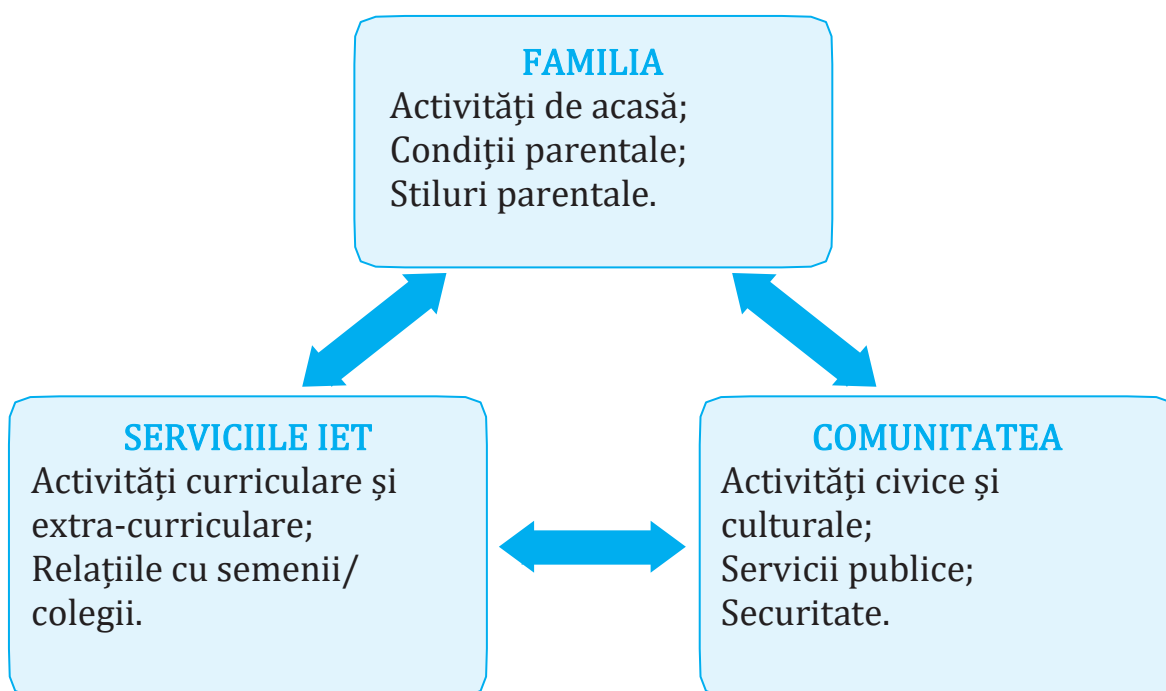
FAMILIA
Activități de acasă;
Condiții parentale;
Stiluri parentale.

SERVICIILE IET
Activități curriculare și extra-curriculare;
Relațiile cu semenii/colegii.

COMUNITATEA
Activități civice și culturale;
Servicii publice;
Securitate.